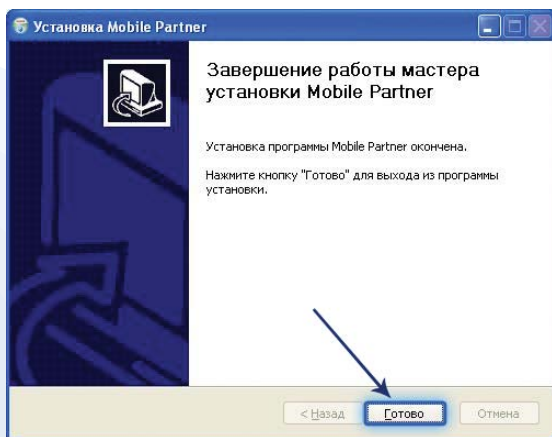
Установка Mobile Partner

Завершение работы мастера установки Mobile Partner

Установка программы Mobile Partner окончена.

Нажмите кнопку "Готово" для выхода из программы установки.

< Назад

Готово

Отмена